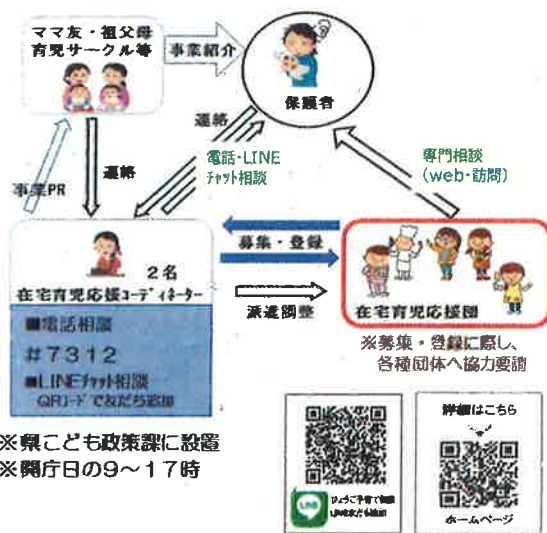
ママ友・祖父母
育児サークル等

事業紹介

保護者

連絡

事業PR

連絡

電話・LINE
チャット相談

専門相談
（web・訪問）

募集・登録

2名
在宅育児応援コーディネーター

■電話相談
#7312
■LINEチャット相談
QRコードで友だち追加

派遣調整

在宅育児応援団

※募集・登録に際し、
各種団体へ協力要請

※県こども政策課に設置
※開庁日の9～17時

LINE

詳細はこちら

ホームページ